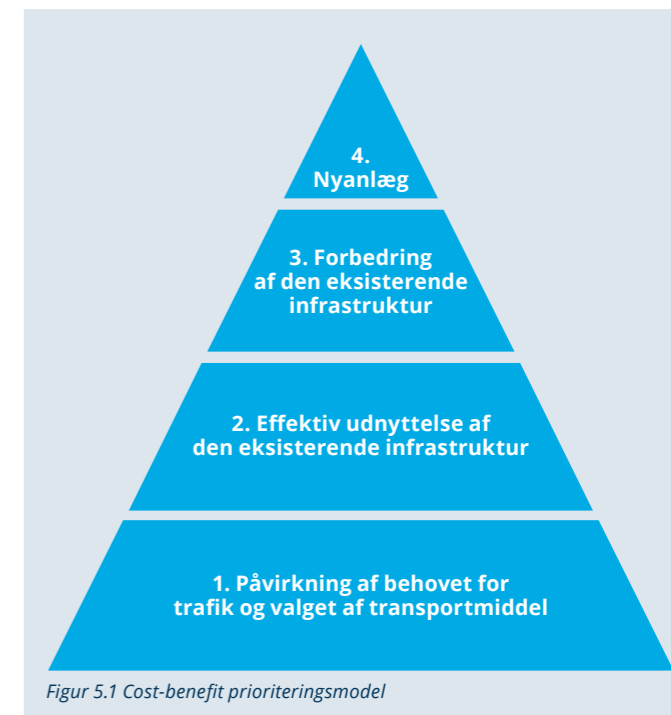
4.
Nyanlæg

3. Forbedring
af den eksisterende
infrastruktur

2. Effektiv udnyttelse af
den eksisterende infrastruktur

1. Påvirkning af behovet for
trafik og valget af transportmiddel

Figur 5.1 Cost-benefit prioriteringsmodel